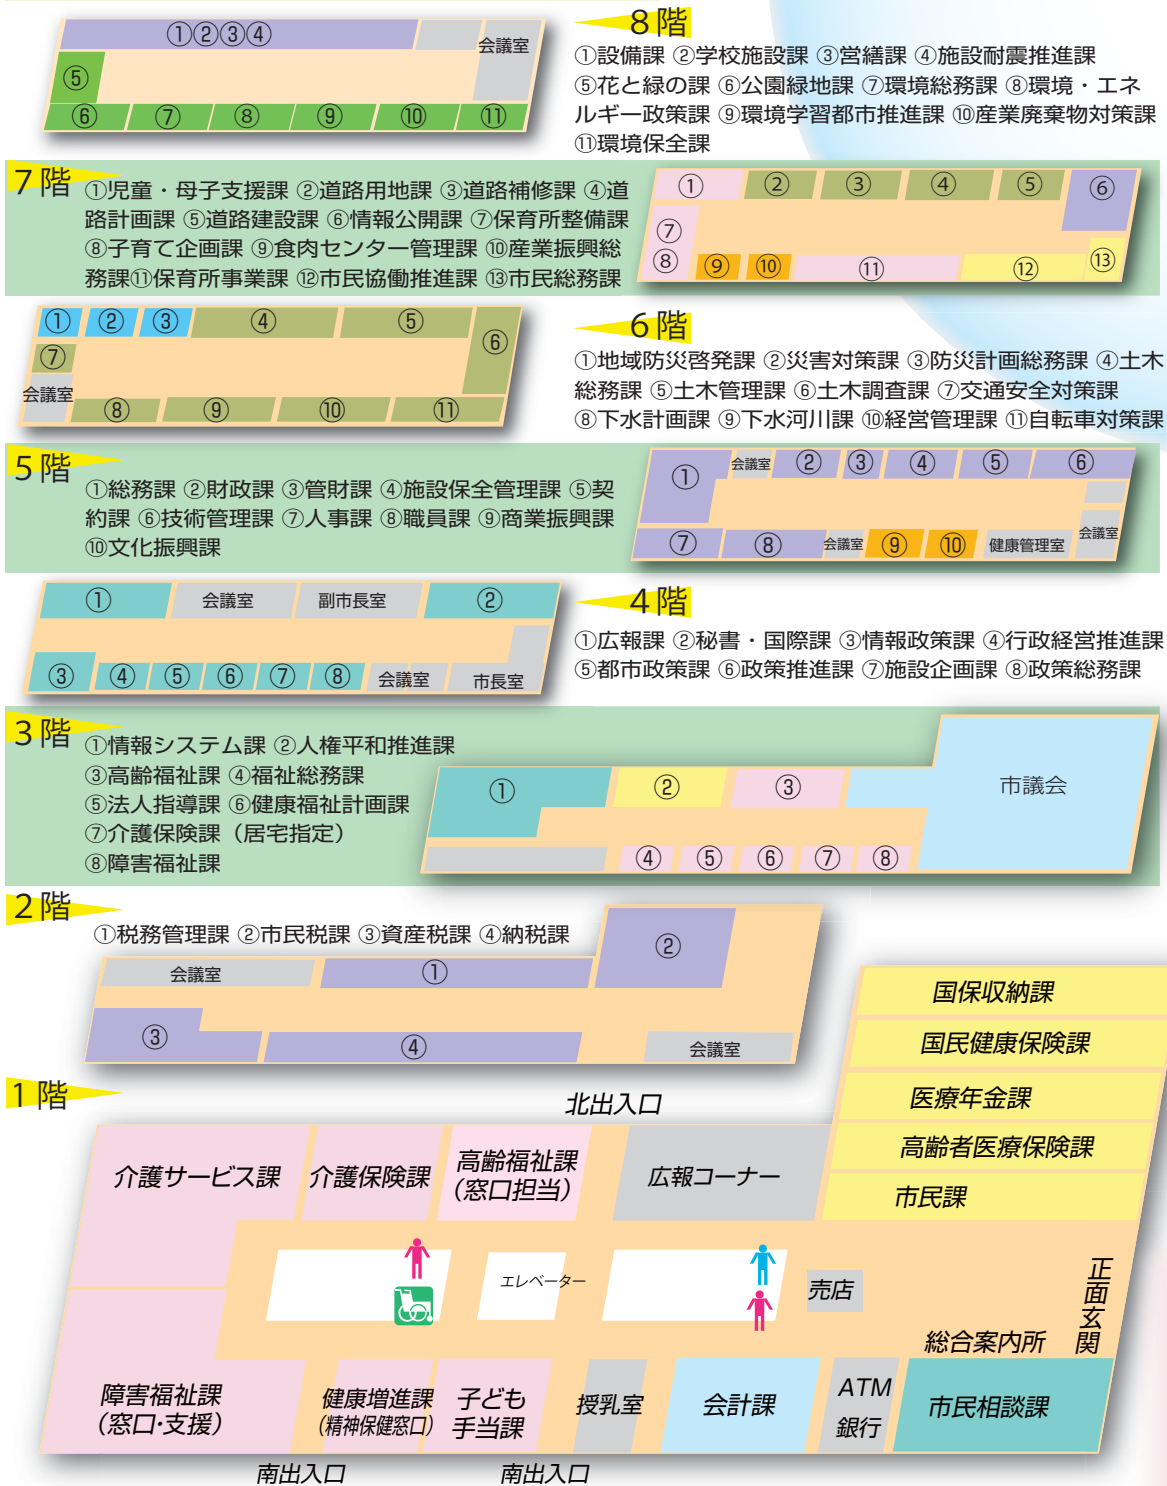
①②③④
会議室
⑤
⑥ ⑦ ⑧ ⑨ ⑩ ⑪

8階
①設備課 ②学校施設課 ③営繕課 ④施設耐震推進課 ⑤花と緑の課 ⑥公園緑地課 ⑦環境総務課 ⑧環境・エネルギー政策課 ⑨環境学習都市推進課 ⑩産業廃棄物対策課 ⑪環境保全課

7階
①児童・母子支援課 ②道路用地課 ③道路補修課 ④道路計画課 ⑤道路建設課 ⑥情報公開課 ⑦保育所整備課 ⑧子育て企画課 ⑨食肉センター管理課 ⑩産業振興総務課⑪保育所事業課 ⑫市民協働推進課 ⑬市民総務課

① ② ③ ④ ⑤ ⑥
⑦
⑧ ⑨ ⑩ ⑪ ⑫ ⑬

① ② ③ ④ ⑤
⑥
⑦
会議室
⑧ ⑨ ⑩ ⑪

6階
①地域防災啓発課 ②災害対策課 ③防災計画総務課 ④土木総務課 ⑤土木管理課 ⑥土木調査課 ⑦交通安全対策課 ⑧下水計画課 ⑨下水河川課 ⑩経営管理課 ⑪自転車対策課

5階
①総務課 ②財政課 ③管財課 ④施設保全管理課 ⑤契約課 ⑥技術管理課 ⑦人事課 ⑧職員課 ⑨商業振興課 ⑩文化振興課

①
会議室 ② ③ ④ ⑤ ⑥
会議室
⑦ ⑧ 会議室 ⑨ ⑩ 健康管理室

① 会議室 副市長室 ②
③ ④ ⑤ ⑥ ⑦ ⑧ 会議室 市長室

4階
①広報課 ②秘書・国際課 ③情報政策課 ④行政経営推進課 ⑤都市政策課 ⑥政策推進課 ⑦施設企画課 ⑧政策総務課

3階
①情報システム課 ②人権平和推進課
③高齢福祉課 ④福祉総務課
⑤法人指導課 ⑥健康福祉計画課
⑦介護保険課（居宅指定）
⑧障害福祉課

① ② ③ 市議会
④ ⑤ ⑥ ⑦ ⑧

2階
①税務管理課 ②市民税課 ③資産税課 ④納税課

② 
会議室 ①
③ ④ 会議室

1階
国保収納課
国民健康保険課
医療年金課
高齢者医療保険課
市民課
北出入口
介護サービス課
介護保険課
高齢福祉課（窓口担当）
広報コーナー
エレベーター
売店
正面玄関
総合案内所
障害福祉課（窓口·支援）
健康増進課（精神保健窓口）
子ども手当課
授乳室
会計課
ATM 銀行
市民相談課
南出入口
南出入口